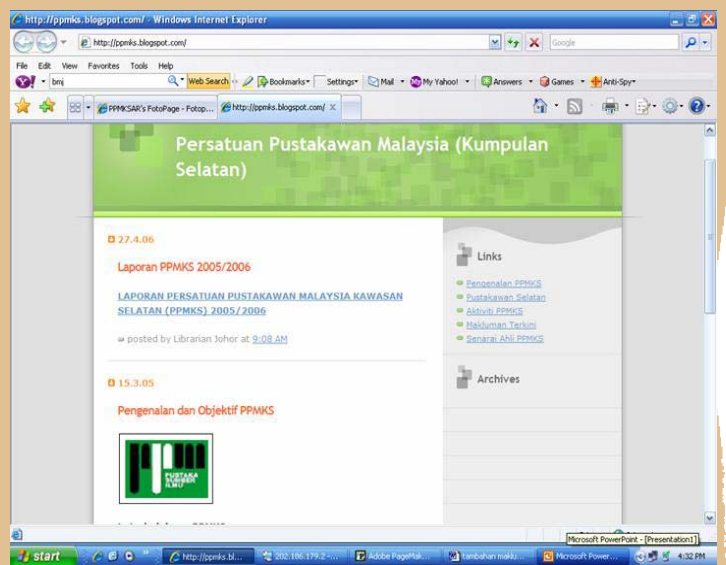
http://ppmks.blogspot.com/ - Windows Internet Explorer

http://ppmks.blogspot.com/

Google

File Edit View Favorites Tools Help

bmj

Web Search

Bookmarks

Settings

Mail

My Yahoo!

Answers

Games

Anti-Spy

PPMKSAR's FotoPage - Fotop...

http://ppmks.blogspot.com/

Persatuan Pustakawan Malaysia (Kumpulan Selatan)

27.4.06

Laporan PPMKS 2005/2006

LAPORAN PERSATUAN PUSTAKAWAN MALAYSIA KAWASAN SELATAN (PPMKS) 2005/2006

posted by Librarian Johor at 9:08 AM

15.3.05

Pengenalan dan Objektif PPMKS

PUSTAKA SUMBER ILMU

Links

Pengenalan PPMKS
Pustakawan Selatan
Aktiviti PPMKS
Makluman Terkini
Senarai Ahli PPMKS

Archives

Microsoft PowerPoint - [Presentation1]

start

http://ppmks.bl...

202.186.179.2 -...

Adobe PageMak...

tambahan maklu...

Microsoft Power...

4:32 PM